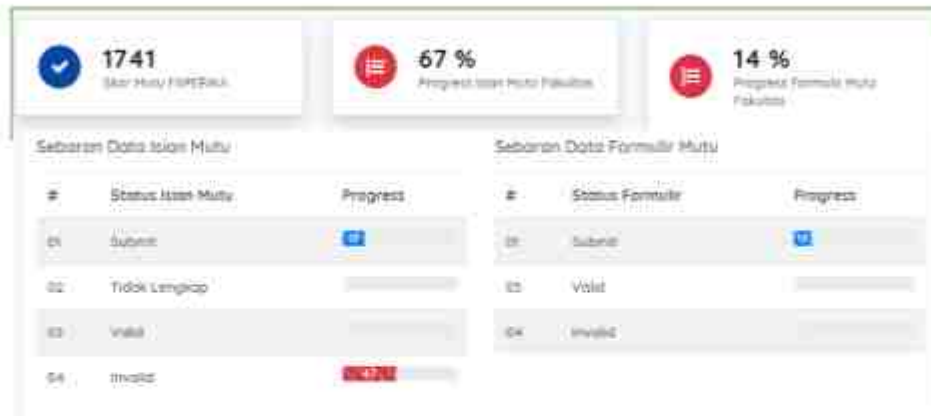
1741
Skor Mutu FMIPERIKA

67 %
Progress Isian Mutu Fakultas

14 %
Progress Formulir Mutu Fakultas

Sebaran Data Isian Mutu

| # | Status Isian Mutu | Progress |
|---|---|---|
| 01 | Submit | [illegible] |
| 02 | Tidak Lengkap | |
| 03 | Valid | |
| 04 | Invalid | 47 |

Sebaran Data Formulir Mutu

| # | Status Formulir | Progress |
|---|---|---|
| 01 | Submit | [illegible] |
| 03 | Valid | |
| 04 | Invalid | |